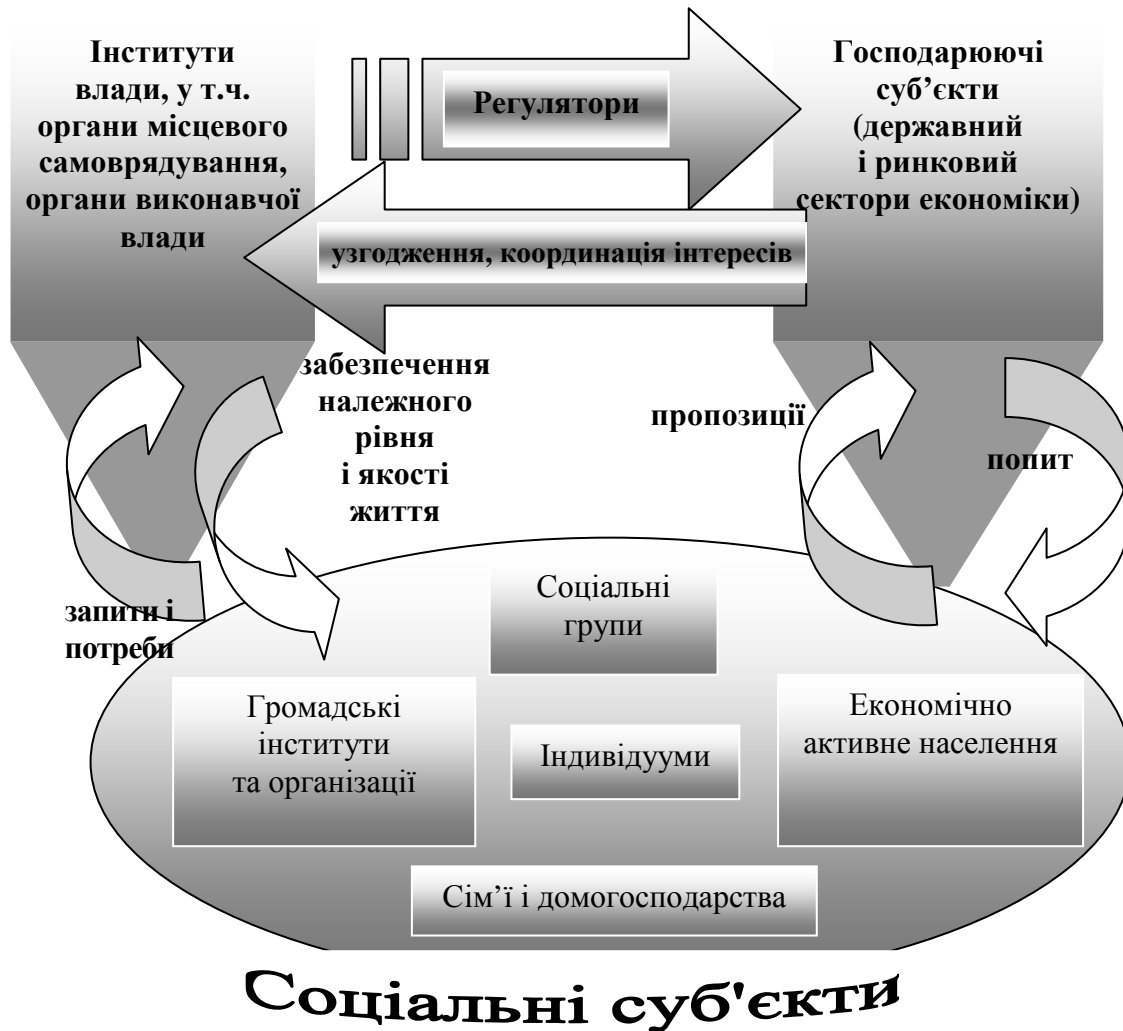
Інститути влади, у т.ч. органи місцевого самоврядування, органи виконавчої влади

Регулятори

Господарюючі суб’єкти (державний і ринковий сектори економіки)

узгодження, координація інтересів

забезпечення належного рівня і якості життя

пропозиції

попит

запити і потреби

Соціальні групи

Громадські інститути та організації

Індивідууми

Економічно активне населення

Сім’ї і домогосподарства

Соціальні суб'єкти